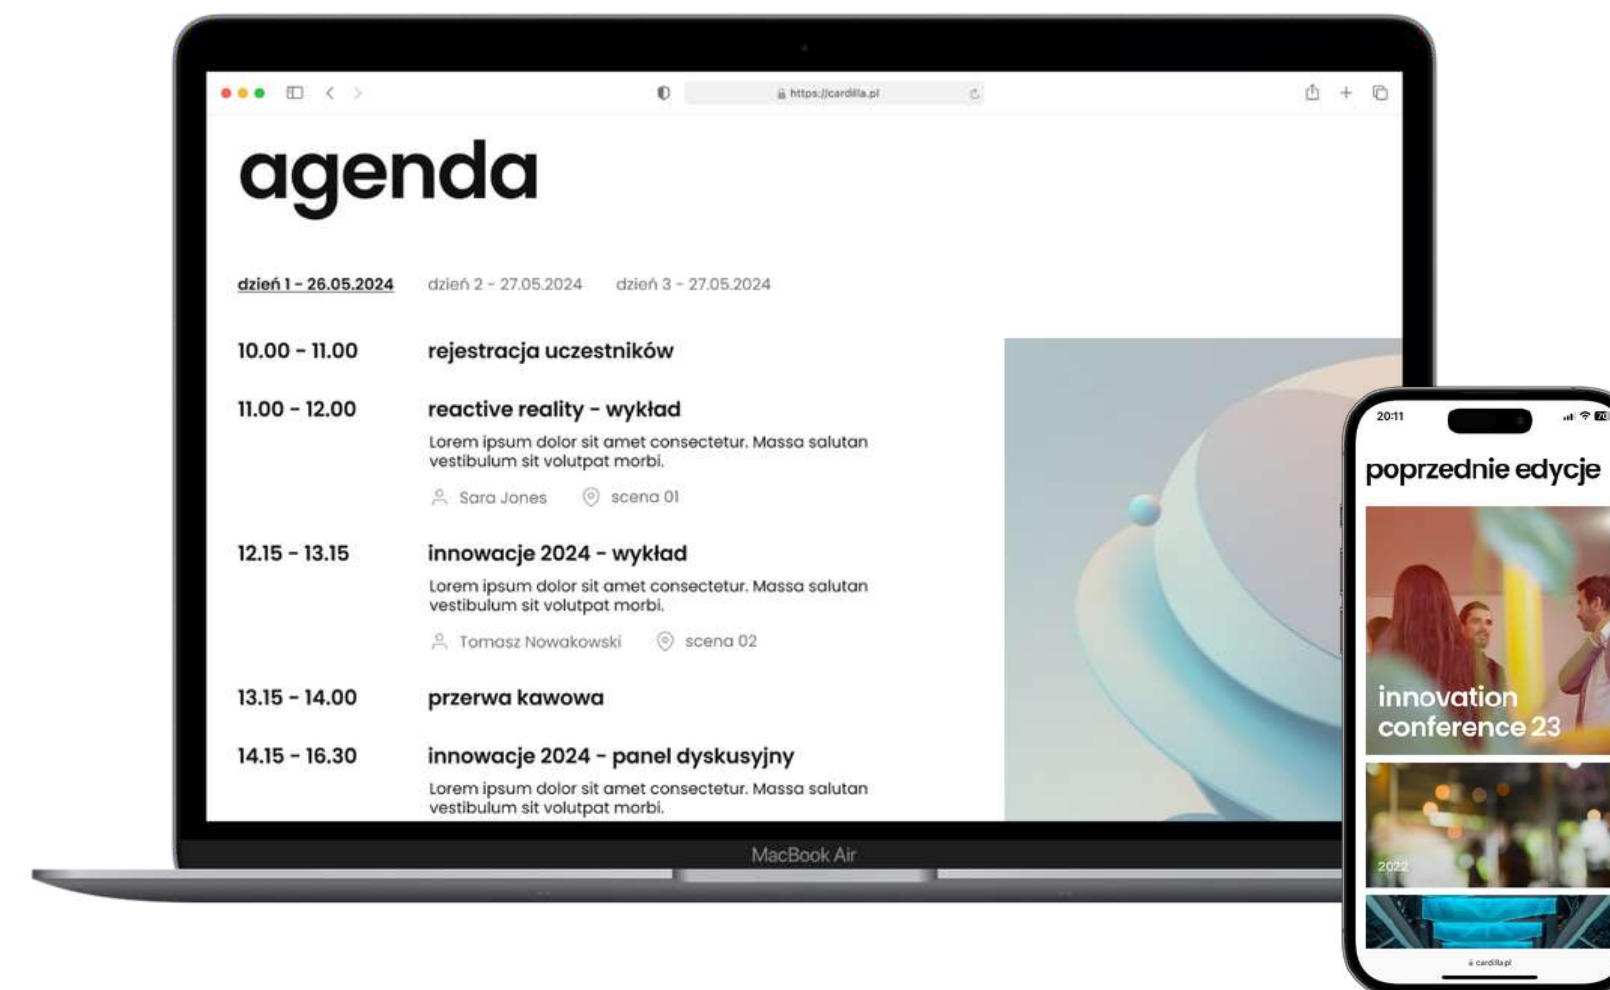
https://cardilla.pl

agenda

dzień 1 - 26.05.2024 dzień 2 - 27.05.2024 dzień 3 - 27.05.2024

10.00 - 11.00 rejestracja uczestników

11.00 - 12.00 reactive reality - wykład

Lorem ipsum dolor sit amet consectetur. Massa salutan vestibulum sit volutpat morbi.

Sara Jones scena 01

12.15 - 13.15 innowacje 2024 - wykład

Lorem ipsum dolor sit amet consectetur. Massa salutan vestibulum sit volutpat morbi.

Tomasz Nowakowski scena 02

13.15 - 14.00 przerwa kawowa

14.15 - 16.30 innowacje 2024 - panel dyskusyjny

Lorem ipsum dolor sit amet consectetur. Massa salutan vestibulum sit volutpat morbi.

MacBook Air

20:11

poprzednie edycje

innovation conference 23

2022

cardilla.pl